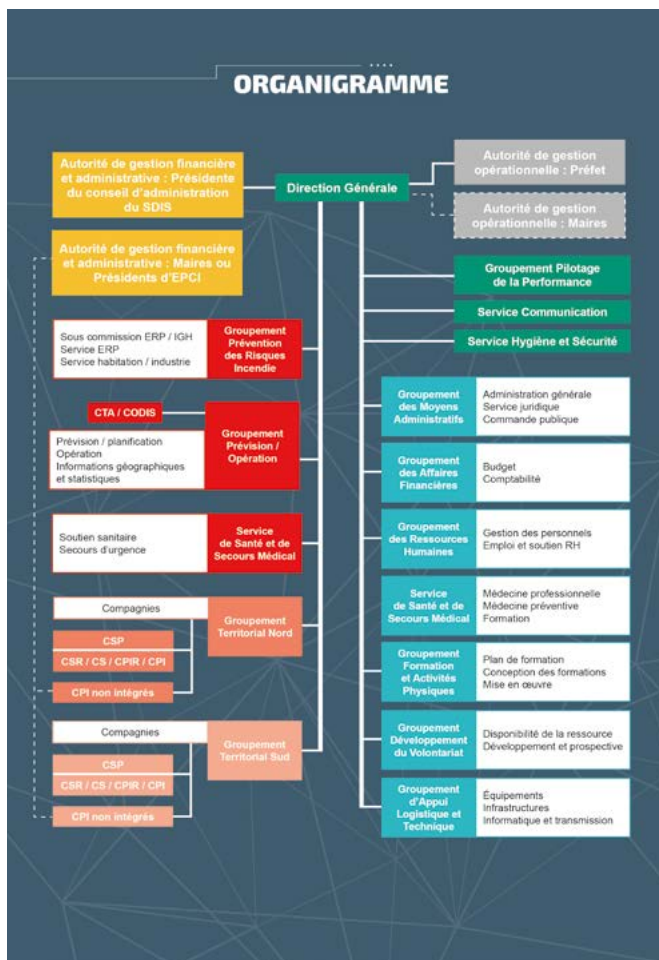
ORGANIGRAMME

Autorité de gestion financière et administrative : Présidente du conseil d'administration du SDIS

Direction Générale

Autorité de gestion opérationnelle : Préfet

Autorité de gestion opérationnelle : Maires

Autorité de gestion financière et administrative : Maires ou Présidents d'EPCI

Groupement Pilotage de la Performance

Service Communication

Service Hygiène et Sécurité

Sous commission ERP / IGH
Service ERP
Service habitation / industrie

Groupement Prévention des Risques Incendie

CTA / CODIS

Prévision / planification
Opération
Informations géographiques et statistiques

Groupement Prévision / Opération

Soutien sanitaire
Secours d'urgence

Service de Santé et de Secours Médical

Compagnies

CSP

CSR / CS / CPIR / CPI

CPI non intégrés

Groupement Territorial Nord

Compagnies

CSP

CSR / CS / CPIR / CPI

CPI non intégrés

Groupement Territorial Sud

Groupement des Moyens Administratifs

Administration générale
Service juridique
Commande publique

Groupement des Affaires Financières

Budget
Comptabilité

Groupement des Ressources Humaines

Gestion des personnels
Emploi et soutien RH

Service de Santé et de Secours Médical

Médecine professionnelle
Médecine préventive
Formation

Groupement Formation et Activités Physiques

Plan de formation
Conception des formations
Mise en œuvre

Groupement Développement du Volontariat

Disponibilité de la ressource
Développement et prospective

Groupement d'Appui Logistique et Technique

Équipements
Infrastructures
Informatique et transmission